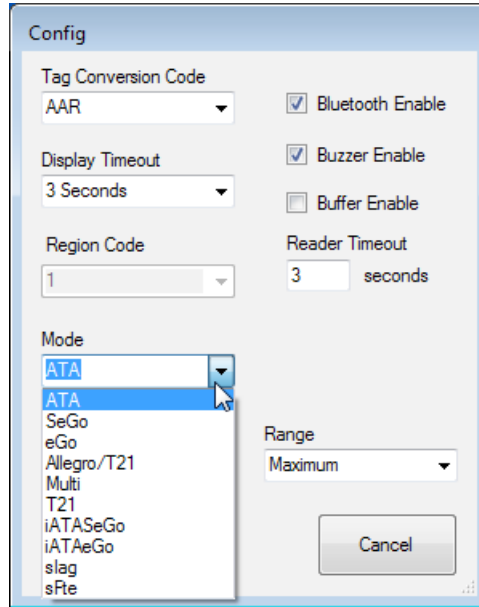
Config

Tag Conversion Code
AAR

Bluetooth Enable

Display Timeout
3 Seconds

Buzzer Enable

Buffer Enable

Region Code
1

Reader Timeout
3 seconds

Mode
ATA

ATA
SeGo
eGo
Allegro/T21
Multi
T21
iATASeGo
iATAeGo
slag
sRte

Range
Maximum

Cancel